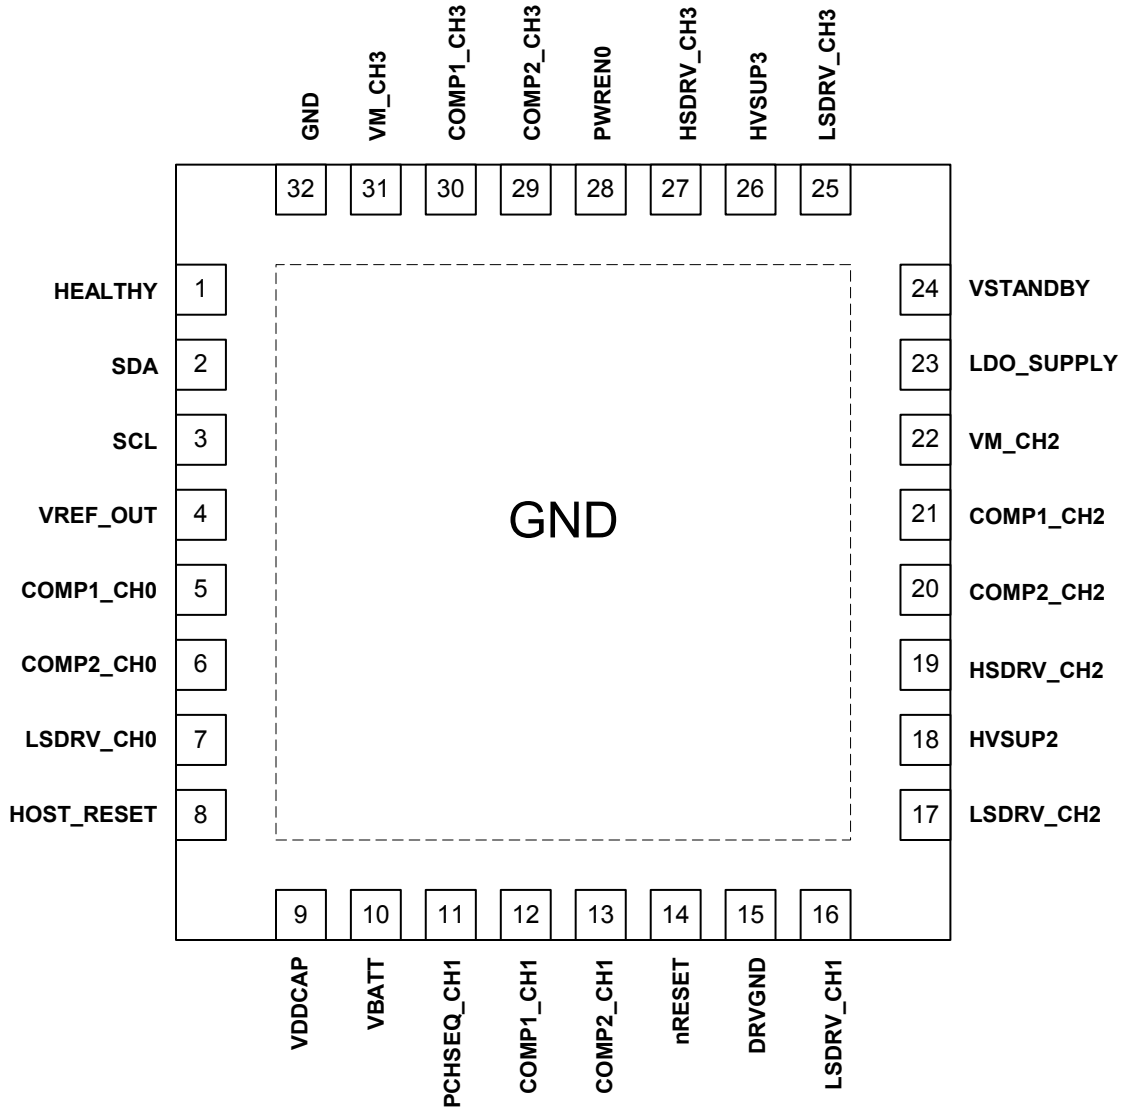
GND
VM_CH3
COMP1_CH3
COMP2_CH3
PWREN0
HSDRV_CH3
HVSUP3
LSDRV_CH3

32
31
30
29
28
27
26
25

HEALTHY 1
SDA 2
SCL 3
VREF_OUT 4
COMP1_CH0 5
COMP2_CH0 6
LSDRV_CH0 7
HOST_RESET 8

GND

24 VSTANDBY
23 LDO_SUPPLY
22 VM_CH2
21 COMP1_CH2
20 COMP2_CH2
19 HSDRV_CH2
18 HVSUP2
17 LSDRV_CH2

9
10
11
12
13
14
15
16

VDDCAP
VBATT
PCHSEQ_CH1
COMP1_CH1
COMP2_CH1
nRESET
DRVGND
LSDRV_CH1